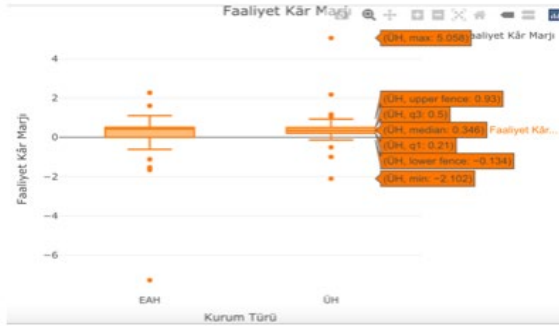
Faaliyet Kâr Marjı

Faaliyet Kâr Marjı

4
2
0
−2
−4
−6

(ÜH, max: 5.058)
(ÜH, upper fence: 0.93)
(ÜH, q3: 0.5)
(ÜH, median: 0.346)
(ÜH, q1: 0.21)
(ÜH, lower fence: −0.134)
(ÜH, min: −2.102)

Faaliyet Kâr...

EAH
ÜH
Kurum Türü